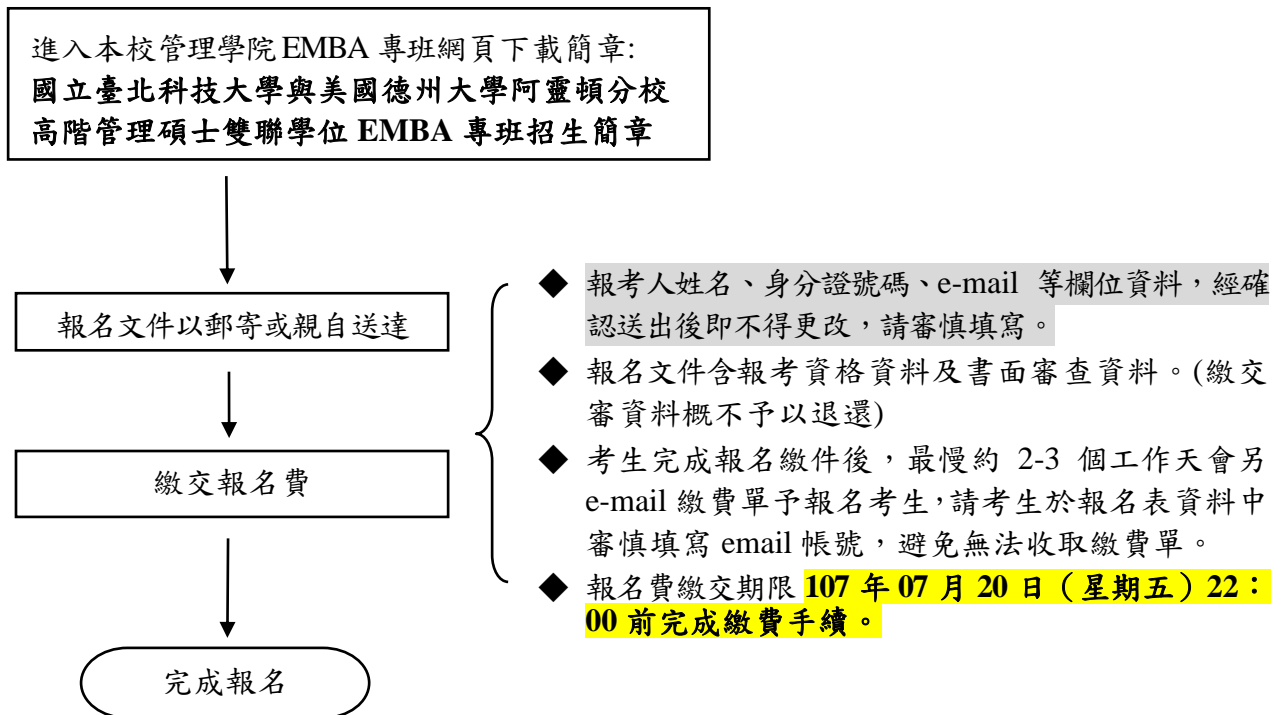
進入本校管理學院EMBA 專班網頁下載簡章:
國立臺北科技大學與美國德州大學阿靈頓分校高階管理碩士雙聯學位 EMBA 專班招生簡章

報名文件以郵寄或親自送達

繳交報名費

完成報名

◆ 報考人姓名、身分證號碼、e-mail 等欄位資料，經確認送出後即不得更改，請審慎填寫。

◆ 報名文件含報考資格資料及書面審查資料。(繳交審資料概不予以退還)

◆ 考生完成報名繳件後，最慢約 2-3 個工作天會另e-mail 繳費單予報名考生,請考生於報名表資料中審慎填寫 email 帳號，避免無法收取繳費單。

◆ 報名費繳交期限 107 年 07 月 20 日（星期五）22：00 前完成繳費手續。